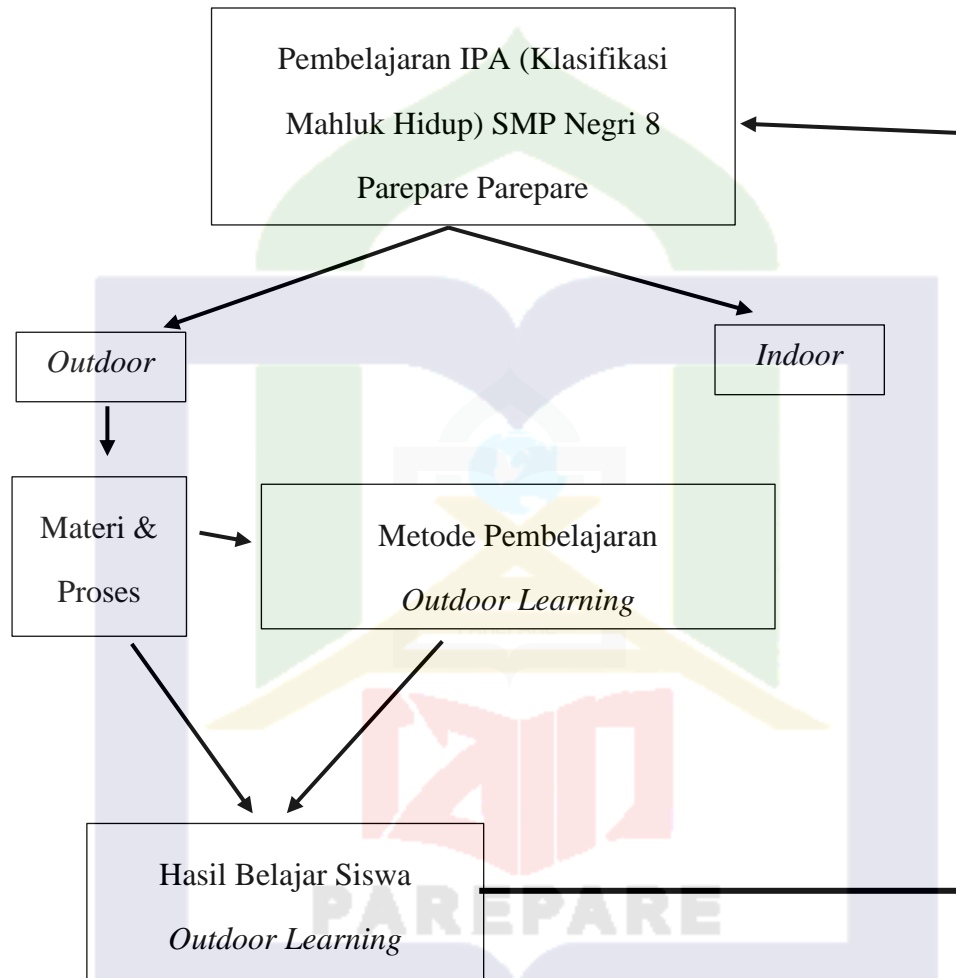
Pembelajaran IPA (Klasifikasi Mahluk Hidup) SMP Negri 8 Parepare Parepare

*Outdoor*

*Indoor*

Materi & Proses

Metode Pembelajaran *Outdoor Learning*

Hasil Belajar Siswa *Outdoor Learning*

PAREPARE